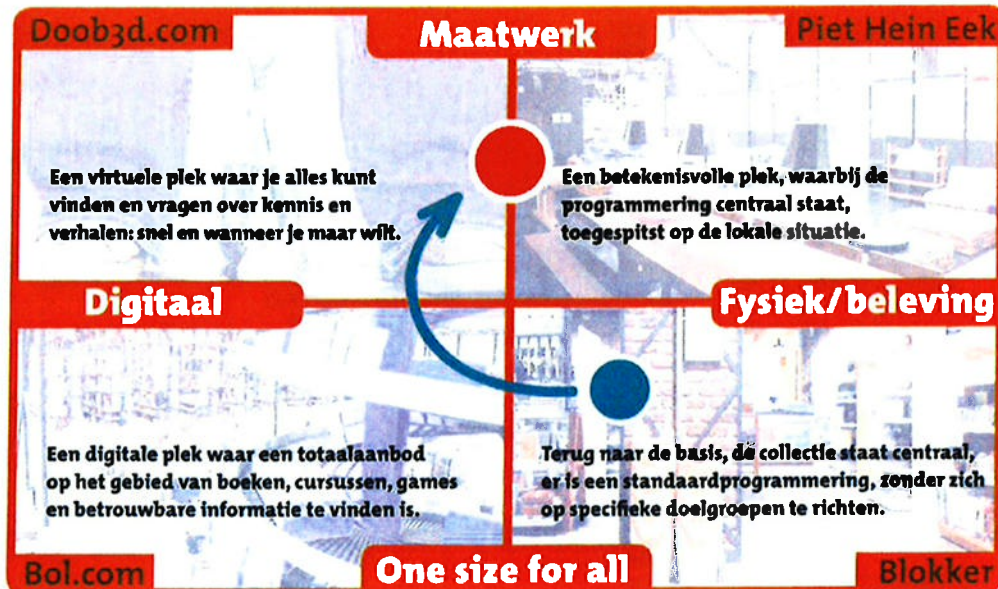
Doob3d.com

Maatwerk

Piet Hein Eek

Een virtuele plek waar je alles kunt vinden en vragen over kennis en verhalen: snel en wanneer je maar wilt.

Een betekenisvolle plek, waarbij de programmering centraal staat, toegespitst op de lokale situatie.

Digitaal

Fysiek/beleving

Een digitale plek waar een totaalaanbod op het gebied van boeken, cursussen, games en betrouwbare informatie te vinden is.

Terug naar de basis, de collectie staat centraal, er is een standaardprogrammering, zonder zich op specifieke doelgroepen te richten.

Bol.com

One size for all

Blokker